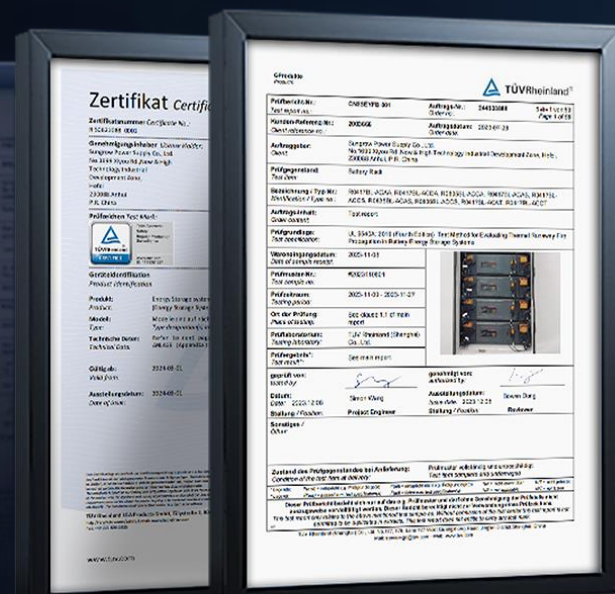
Zertifikat Certifi

Zertifikatsnummer Certificate No.:
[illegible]

Genehmigungsinhaber License Holder:
Sungrow Power Supply Co., Ltd.
No.1699 Xiyou Rd. Hefei High
Technology Industrial
Development Area
Hefei
230088 Anhui
P.R. China

Prüfzeichen Test Mark:

Geräteidentifikation
Product Identification

Produkt:
Product:
Energy Storage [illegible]

Modell:
Type:

Technische Daten:
Technical Data:

Gültig ab:
Valid from:
2024-08-01

Ausstellungsdatum:
Date of issue:
2024-08-01

TÜVRheinland

Prüfbericht-Nr.:
Test report no.:
CN23EYF8 001

Auftrags-Nr.:
Order no.:
244033088

Seite 1 von 69
Page 1 of 69

Kunden-Referenz-Nr.:
Client reference no.:
2000006

Auftragsdatum:
Order date:
2023-09-28

Auftraggeber:
Client:
Sungrow Power Supply Co., Ltd.
No.1699 Xiyou Rd. Hefei High Technology Industrial Development Zone, Hefei, 230088 Anhui, P.R. China

Prüfgegenstand:
Test item:
Battery Rack

Bezeichnung / Typ-Nr.:
Identification / Type no.:
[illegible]

Auftrags-Inhalt:
Order content:
Test report

Prüfgrundlage:
Test specification:
UL 9540A: 2019 (Fourth Edition) Test Method for Evaluating Thermal Runaway Fire Propagation in Battery Energy Storage Systems

Wareneingangsdatum:
Date of receipt sample:
2023-11-01

Prüfmuster-Nr.:
Test sample no.:
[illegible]

Prüfzeitraum:
Testing period:
2023-11-03 - 2023-11-27

Ort der Prüfung:
Place of testing:
See clause 1.1 of main report

Prüflaboratorium:
Testing laboratory:
TÜV Rheinland (Shanghai) Co., Ltd.

Prüfergebnis*:
Test result*:
See main report

geprüft von:
tested by:
Simon Wang

genehmigt von:
authorized by:
Steven Dong

Datum:
Date:
2023.12.08

Ausstellungsdatum:
Issue date:
2023.12.08

Stellung / Position:
Project Engineer

Stellung / Position:
Reviewer

Sonstiges / Other

Zustand des Prüfgegenstandes bei Anlieferung:
Condition of the test item at delivery:
Prüfmuster vollständig und unbeschädigt
Test item complete and undamaged

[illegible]

www.tuv.com